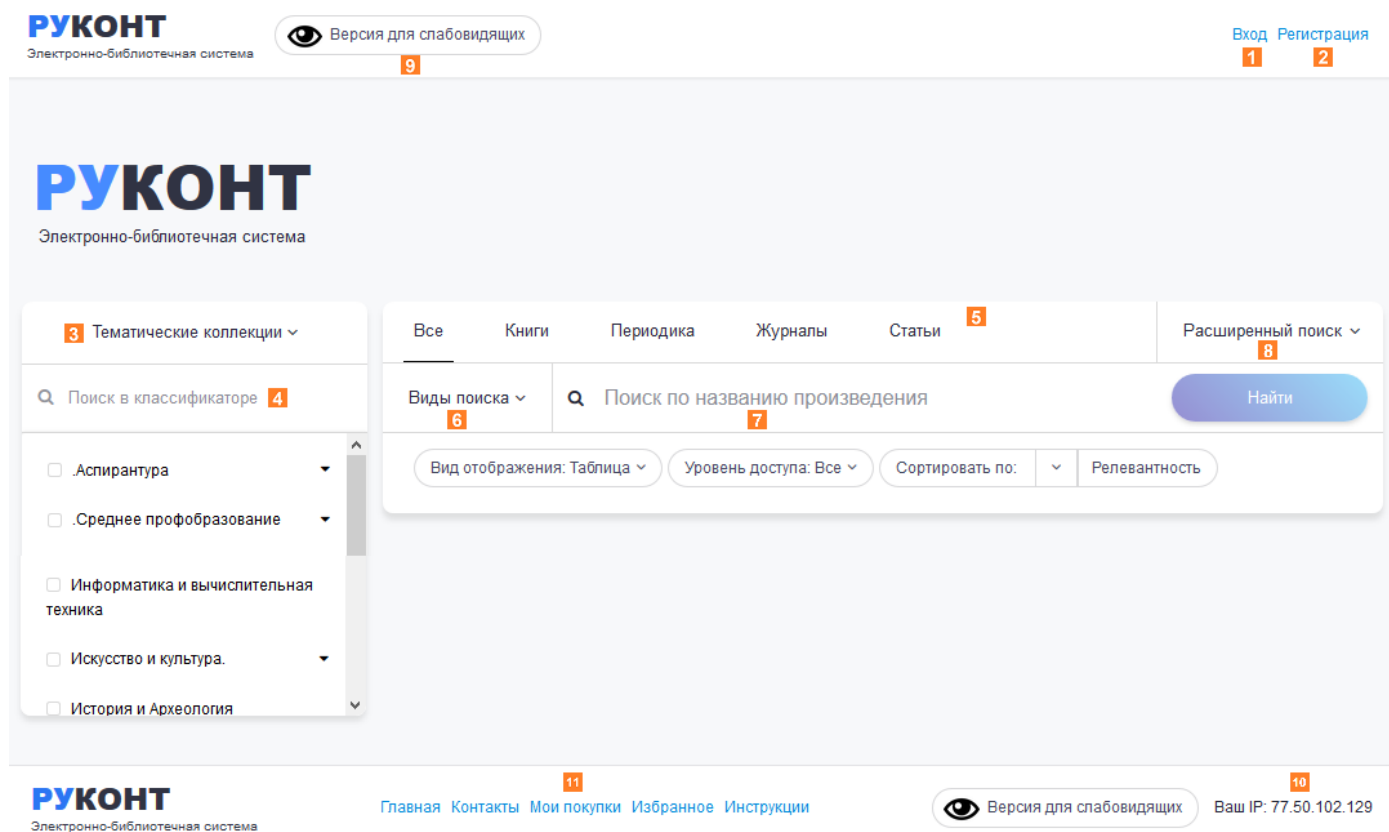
РУКОНТ
Электронно-библиотечная система

Версия для слабовидящих 9

Вход 1 Регистрация 2

РУКОНТ
Электронно-библиотечная система

3 Тематические коллекции

Поиск в классификаторе 4

.Аспирантура

.Среднее профобразование

Информатика и вычислительная техника

Искусство и культура.

История и Археология

Все Книги Периодика Журналы Статьи 5

Расширенный поиск 8

Виды поиска 6

Поиск по названию произведения 7

Найти

Вид отображения: Таблица

Уровень доступа: Все

Сортировать по:

Релевантность

РУКОНТ
Электронно-библиотечная система

11
Главная Контакты Мои покупки Избранное Инструкции

Версия для слабовидящих

10
Ваш IP: 77.50.102.129